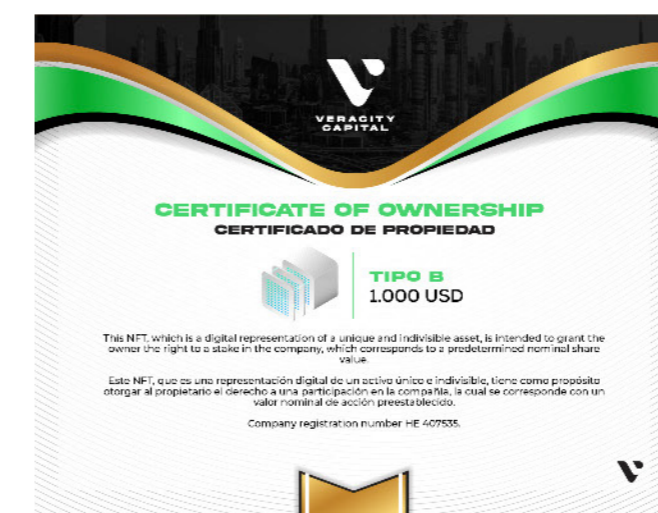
VERACITY CAPITAL

CERTIFICATE OF OWNERSHIP
CERTIFICADO DE PROPIEDAD

TIPO B
1.000 USD

This NFT, which is a digital representation of a unique and indivisible asset, is intended to grant the owner the right to a stake in the company, which corresponds to a predetermined nominal share value.

Este NFT, que es una representación digital de un activo único e indivisible, tiene como propósito otorgar al propietario el derecho a una participación en la compañía, la cual se corresponde con un valor nominal de acción preestablecido.

Company registration number HE 407535.